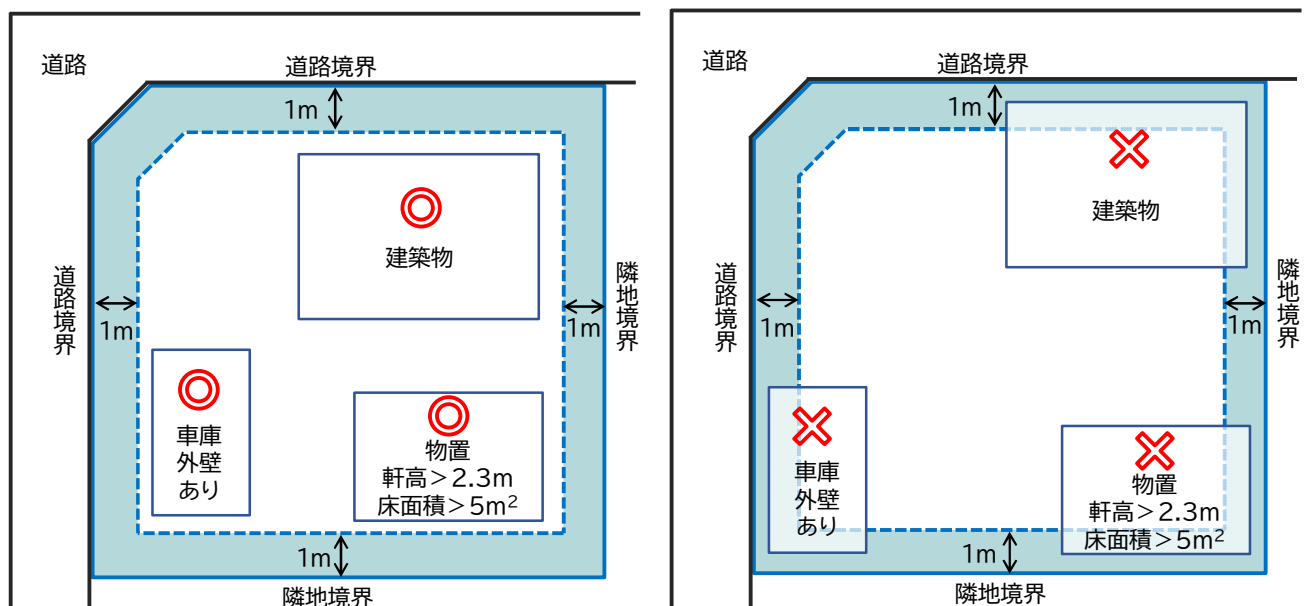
道路

道路境界

1m

道路境界

1m

建築物

隣地境界

1m

車庫 外壁 あり

物置 軒高＞2.3m 床面積＞5m$^2$

1m

隣地境界

道路

道路境界

1m

建築物

道路境界

1m

隣地境界

1m

車庫 外壁 あり

物置 軒高＞2.3m 床面積＞5m$^2$

1m

隣地境界